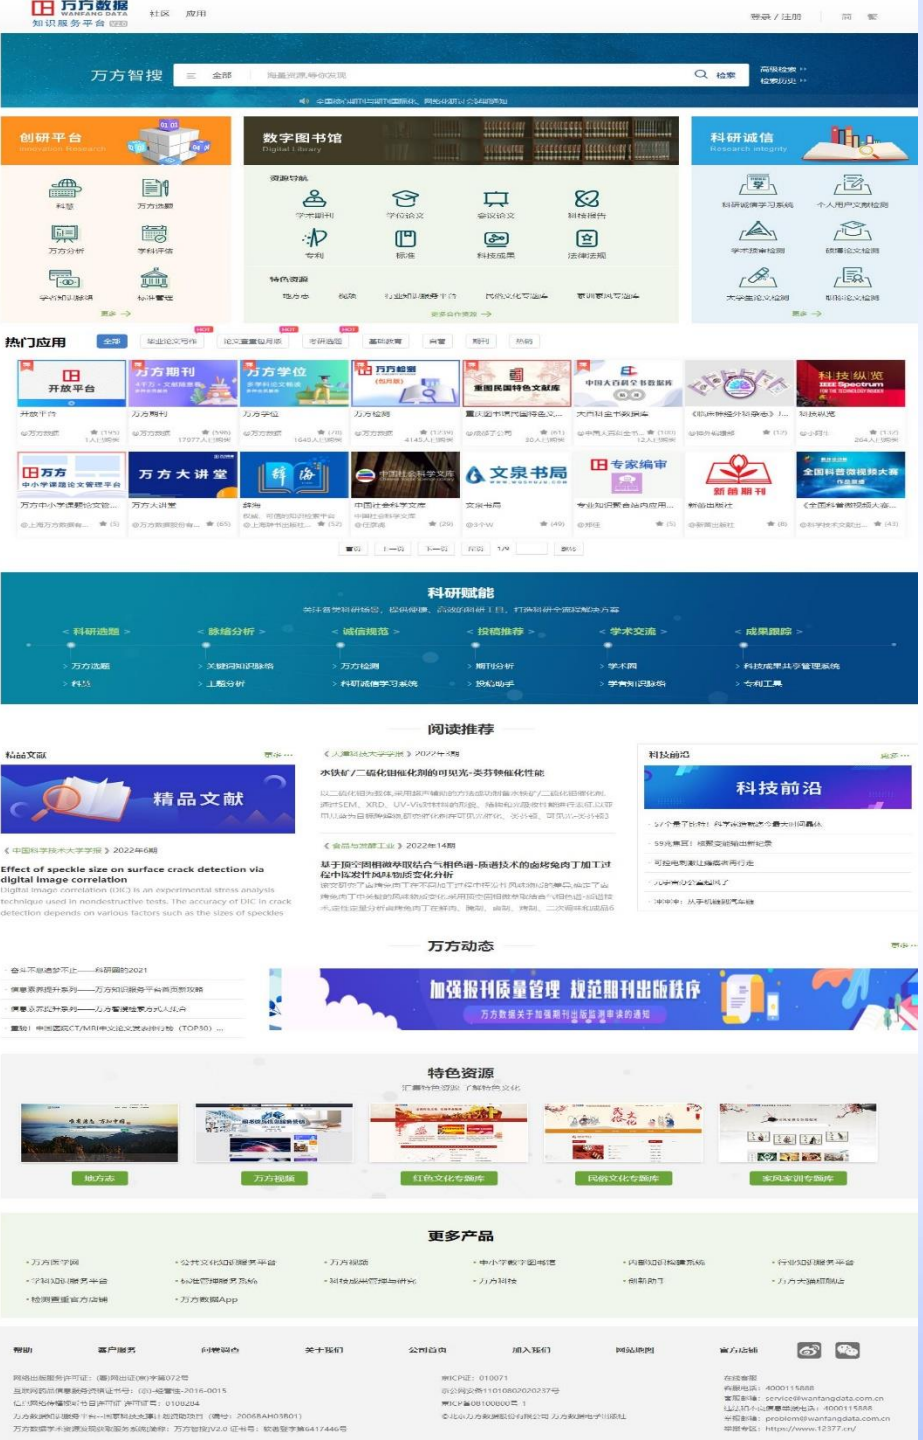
万方数据 WANFANG DATA
知识服务平台

社区 应用

登录 / 注册

万方智搜

全部

海量资源，等你发现

检索

高级检索
检索历史

创研平台
Innovation Research

科慧
万方选题
万方分析
学科评估
学術知识脉络
科研管理
更多

数字图书馆
Digital Library

资源导航
学术期刊
学位论文
会议论文
科技报告
专利
标准
科技成果
法律法规
特色资源
地方志
视频
行业知识服务平台
民俗文化专题库
更多合作资源

科研诚信
Research integrity

科研诚信学习系统
个人用户文献检测
学术预审检测
硕博论文检测
大学生论文检测
职称论文检测
更多

热门应用

全部
毕业论文写作
论文查重包月版
考研服务
基础教育
备考
期刊
热点

开放平台
万方期刊
万方学位
万方检测
重庆图书馆民国特色文献库
中国大百科全书数据库
科技纵览

开放平台
万方期刊
万方学位
万方检测
重庆图书馆民国特色文献
大百科全书数据库
科技纵览

万方大讲堂
文泉书局
专家编审
新能期刊

首页
上一页
下一页
尾页
1/9
跳转

科研赋能

科研选题
脉络分析
诚信规范
投稿推荐
学术交流
成果跟踪

万方选题
科慧
关键词知识脉络
上医分析
万方检测
科研诚信学习系统
期刊分析
投稿助手
学术圈
学者知识脉络
科技成果共享管理系统
专利工具

阅读推荐

精品文献
更多

精品文献

中国科学技术大学学报 2022年6期

Effect of speckle size on surface crack detection via digital image correlation
Digital image correlation (DIC) is an experimental stress analysis technique used in nondestructive tests. The accuracy of DIC in crack detection depends on various factors such as the sizes of speckles

大连理工大学学报 2022年4期

水铁矿/二硫化钼催化剂的可见光-类芬顿催化性能

食品与发酵工业 2022年14期

基于顶空固相微萃取结合气相色谱-质谱技术的卤烤兔肉丁加工过程中挥发性风味物质变化分析

科技前沿
更多

科技前沿

万方动态
更多

加强报刊质量管理 规范期刊出版秩序
万方数据关于加强期刊出版监测事项的通知

特色资源

地方志
万方视频
红色文化专题库
民俗文化专题库
家风家训专题库

更多产品

万方医学网
公共文化知识服务平台
万方视频
中小学数字图书馆
内部知识构建系统
行业知识服务平台
学知识服务平台
科技成果管理与研究
万方科技
创新助手
万方大讲堂
检测重复官方店铺
万方数据App

帮助
客户服务
问题报告
关于我们
公司首页
加入我们
网站地图
官方店铺

在线客服
客服电话：4000115888
客服邮箱：service@wanfangdata.com.cn
投诉邮箱：problem@wanfangdata.com.cn
举报专区：https://www.12377.cn/